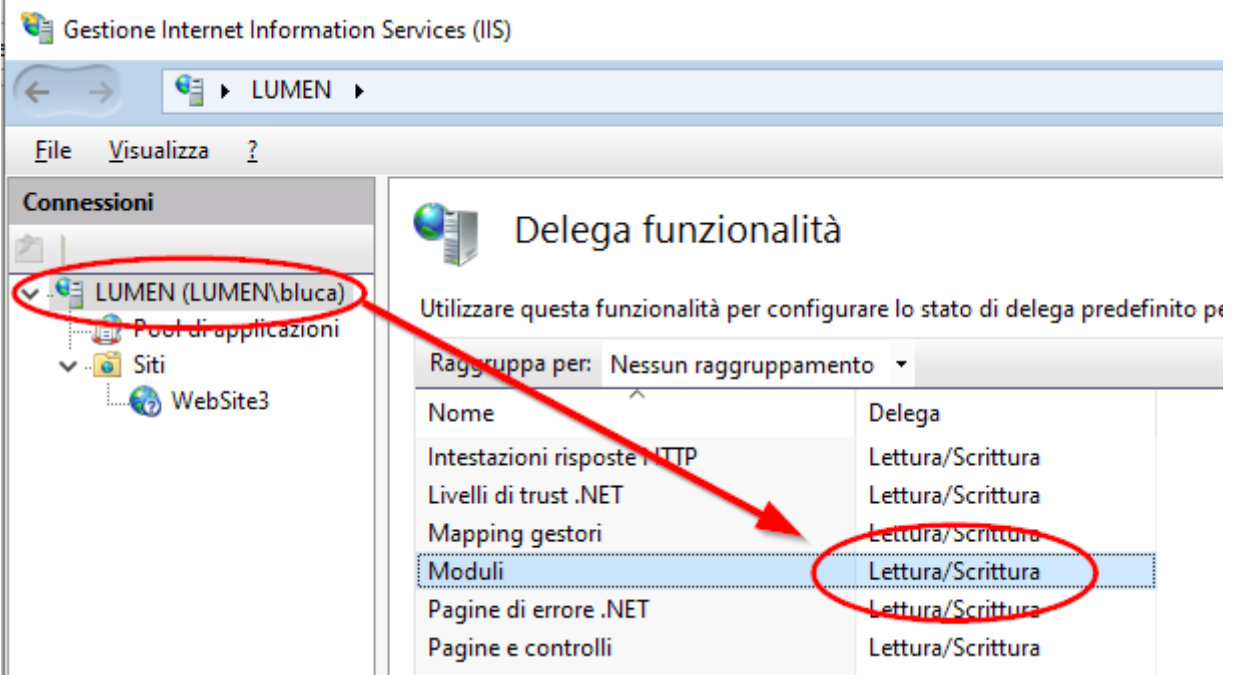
Gestione Internet Information Services (IIS)

LUMEN ▸

File Visualizza ?

Connessioni

LUMEN (LUMEN\bluca)
Pool di applicazioni
Siti
WebSite3

Delega funzionalità

Utilizzare questa funzionalità per configurare lo stato di delega predefinito pe

Raggruppa per: Nessun raggruppamento

| Nome | Delega |
|---|---|
| Intestazioni risposte HTTP | Lettura/Scrittura |
| Livelli di trust .NET | Lettura/Scrittura |
| Mapping gestori | Lettura/Scrittura |
| Moduli | Lettura/Scrittura |
| Pagine di errore .NET | Lettura/Scrittura |
| Pagine e controlli | Lettura/Scrittura |